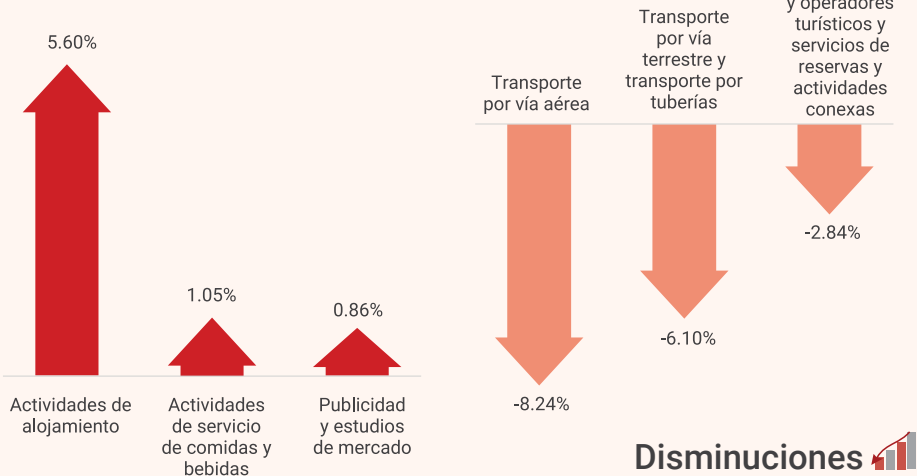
5.60%

Actividades de alojamiento

1.05%

Actividades de servicio de comidas y bebidas

0.86%

Publicidad y estudios de mercado

Transporte por vía aérea

-8.24%

Transporte por vía terrestre y transporte por tuberías

-6.10%

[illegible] y operadores turísticos y servicios de reservas y actividades conexas

-2.84%

Disminuciones